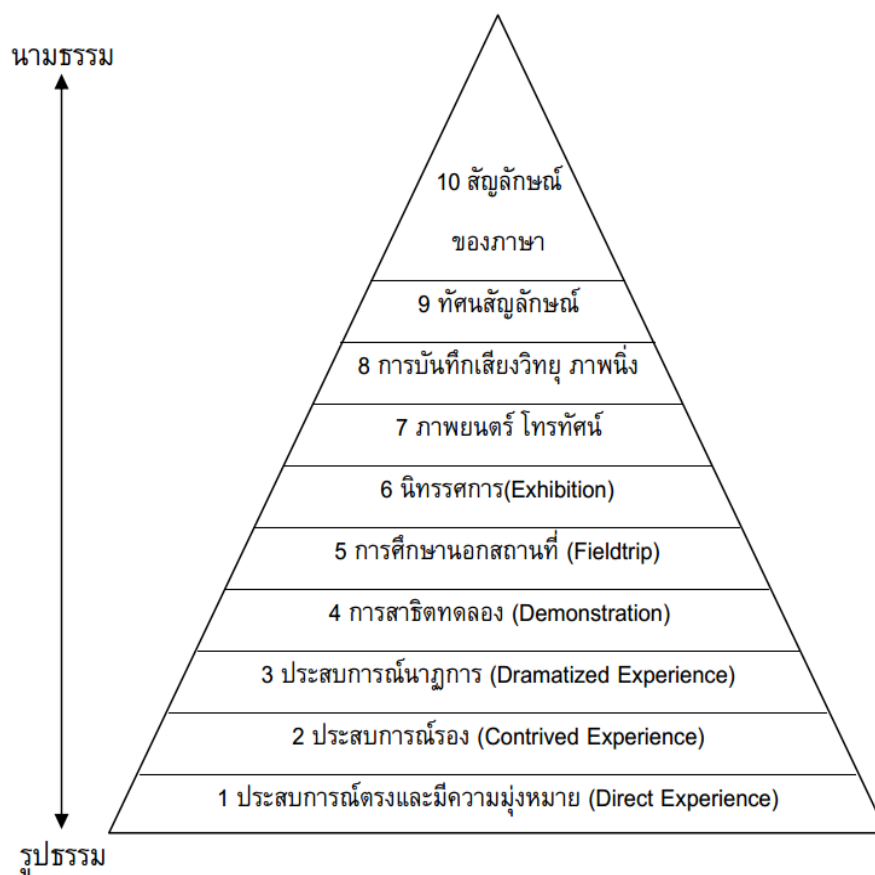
นามธรรม

10 สัญลักษณ์
ของภาษา

9 ทัศนสัญลักษณ์

8 การบันทึกเสียงวิทยุ ภาพนิ่ง

7 ภาพยนตร์ โทรทัศน์

6 นิทรรศการ(Exhibition)

5 การศึกษานอกสถานที่ (Fieldtrip)

4 การสาธิตทดลอง (Demonstration)

3 ประสบการณ์นาฏการ (Dramatized Experience)

2 ประสบการณ์รอง (Contrived Experience)

1 ประสบการณ์ตรงและมีความมุ่งหมาย (Direct Experience)

รูปธรรม